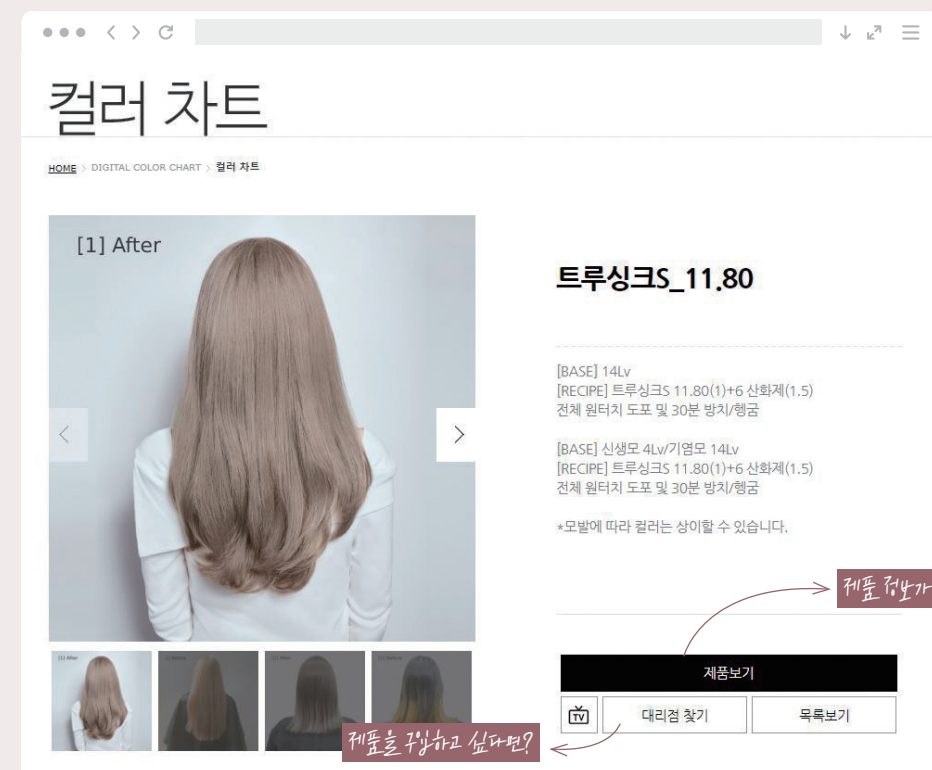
컬러 차트

HOME > DIGITAL COLOR CHART > 컬러 차트

[1] After

트루싱크S_11.80

[BASE] 14Lv
[RECIPE] 트루싱크S 11.80(1)+6 산화제(1.5)
전체 원터치 도포 및 30분 방치/헹굼

[BASE] 신생모 4Lv/기염모 14Lv
[RECIPE] 트루싱크S 11.80(1)+6 산화제(1.5)
전체 원터치 도포 및 30분 방치/헹굼

*모발에 따라 컬러는 상이할 수 있습니다.

제품 정보가

제품보기

대리점 찾기

목록보기

제품을 구입하고 싶다면?